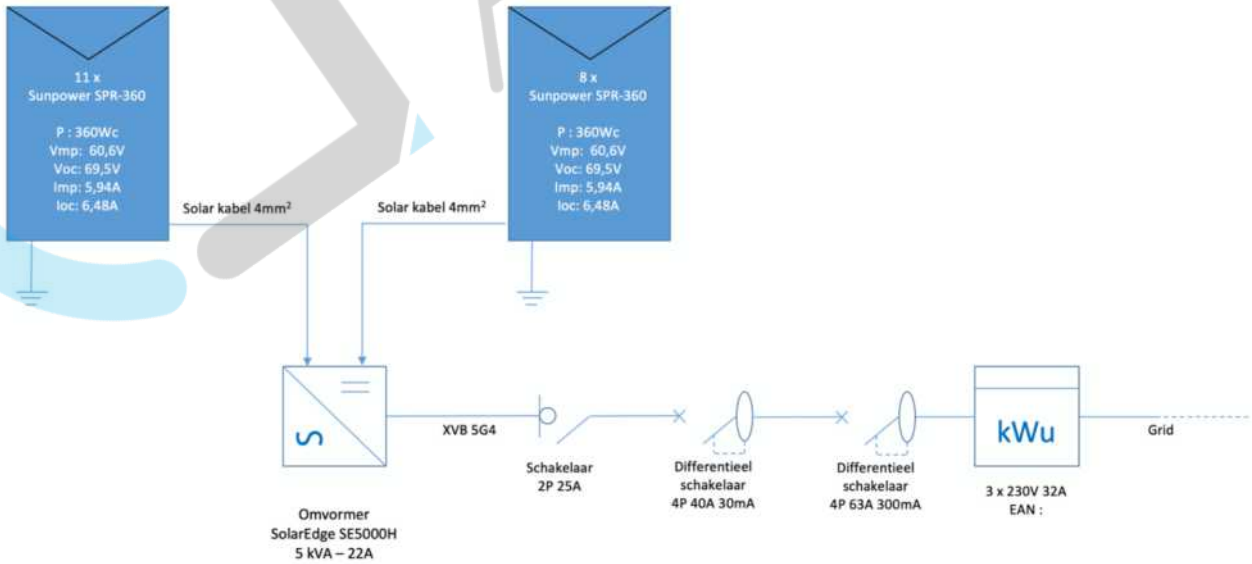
11 x
Sunpower SPR-360

P : 360Wc
Vmp: 60,6V
Voc: 69,5V
Imp: 5,94A
Ioc: 6,48A

Solar kabel 4mm$^2$

8 x
Sunpower SPR-360

P : 360Wc
Vmp: 60,6V
Voc: 69,5V
Imp: 5,94A
Ioc: 6,48A

Solar kabel 4mm$^2$

XVB 5G4

kWu

Grid

Omvormer
SolarEdge SE5000H
5 kVA – 22A

Schakelaar
2P 25A

Differentieel
schakelaar
4P 40A 30mA

Differentieel
schakelaar
4P 63A 300mA

3 x 230V 32A
EAN :